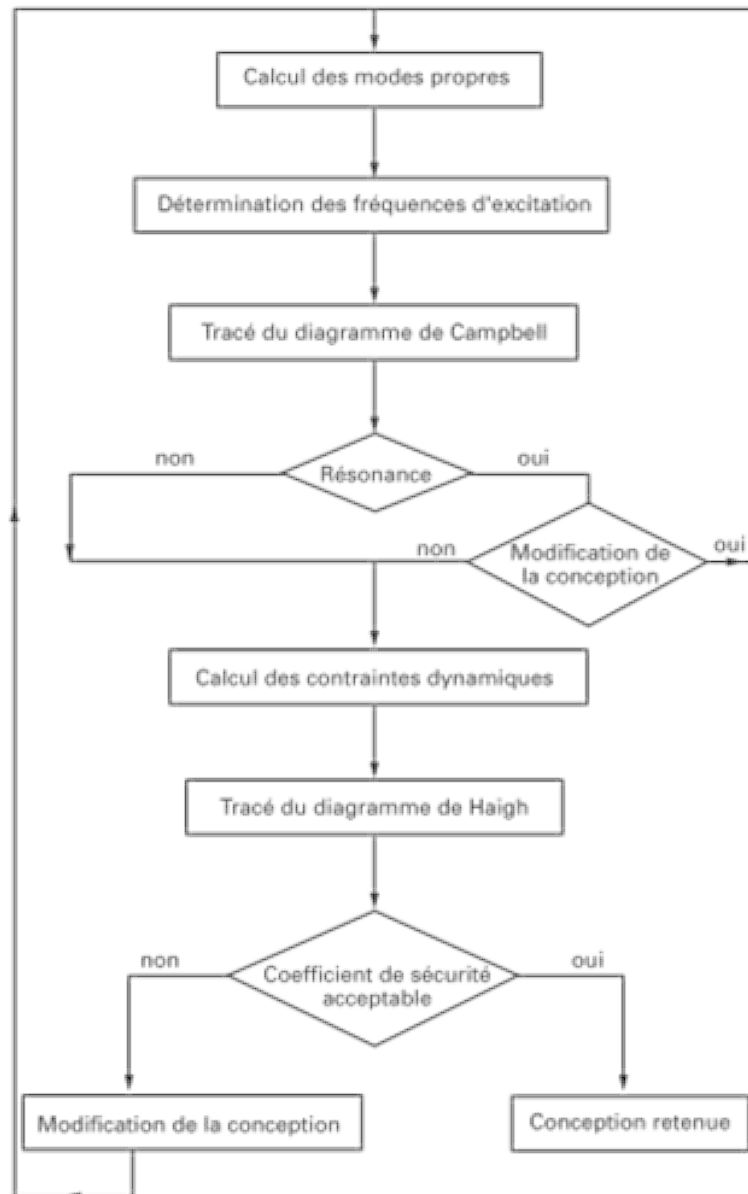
Calcul des modes propres

Détermination des fréquences d'excitation

Tracé du diagramme de Campbell

non

Résonance

oui

non

Modification de la conception

oui

Calcul des contraintes dynamiques

Tracé du diagramme de Haigh

non

Coefficient de sécurité acceptable

oui

Modification de la conception

Conception retenue